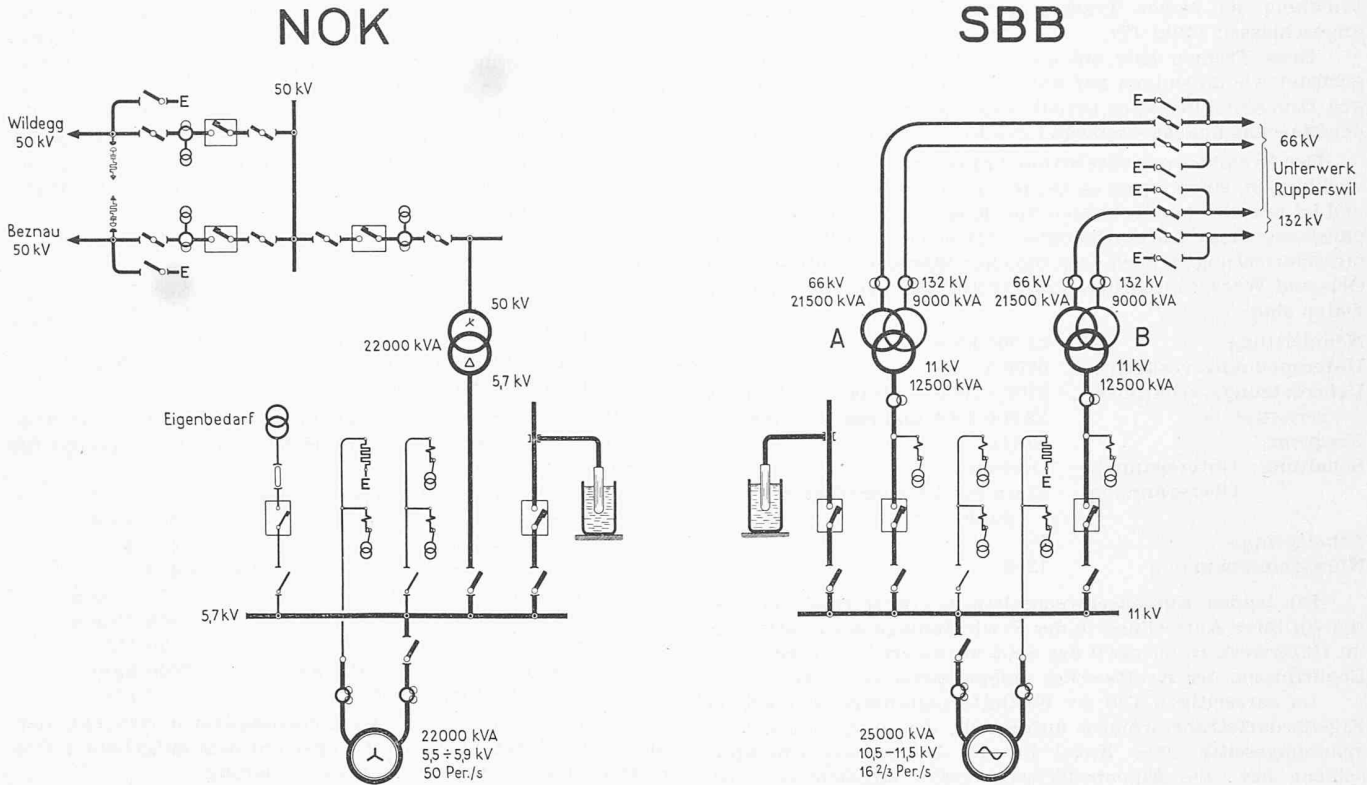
NOK

SBB

E

50 kV

Wildegg
50 kV

Beznau
50 kV

E

50 kV

22000 kVA

5,7 kV

Eigenbedarf

E

5,7 kV

22000 kVA
5,5 ÷ 5,9 kV
50 Per./s

E

E

E

E

E

66 kV

Unterwerk
Rupperswil

132 kV

66 kV
21500 kVA

132 kV
9000 kVA

66 kV
21500 kVA

132 kV
9000 kVA

A

B

11 kV
12500 kVA

11 kV
12500 kVA

E

11 kV

25000 kVA
10,5 – 11,5 kV
16 2/3 Per./s